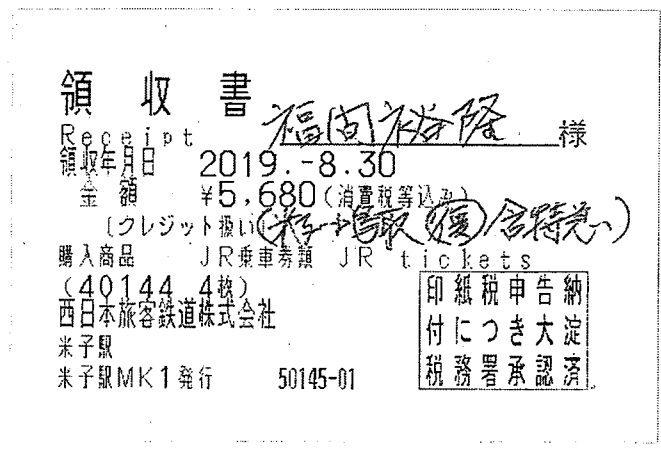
領収書 福岡裕隆 様
Receipt
領収年月日 2019.-8.30
金額 ¥5,680（消費税等込み）
（クレジット扱い）（米子→博多 往復 含特急）
購入商品 JR乗車券類 JR tickets
（40144 4枚）
西日本旅客鉄道株式会社
米子駅
米子駅MK1発行 50145-01

印紙税申告納付につき大淀税務署承認済